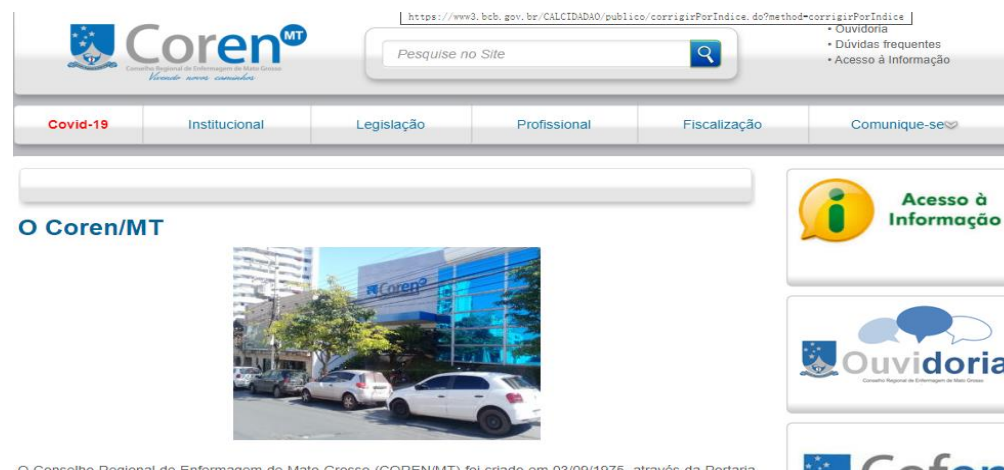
https://www3.bcb.gov.br/CALCIDADAO/publico/corrigirPorIndice.do?method=corrigirPorIndice

Coren MT
Conselho Regional de Enfermagem de Mato Grosso
Vivendo novas conquistas

Pesquise no Site

• Ouvidoria
• Dúvidas frequentes
• Acesso à Informação

Covid-19 | Institucional | Legislação | Profissional | Fiscalização | Comunique-se

O Coren/MT

Coren

Acesso à Informação

Ouvidoria
Conselho Regional de Enfermagem de Mato Grosso

O Conselho Regional de Enfermagem do Mato Grosso (COREN/MT) foi criado em 03/09/1975, através da Portaria

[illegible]